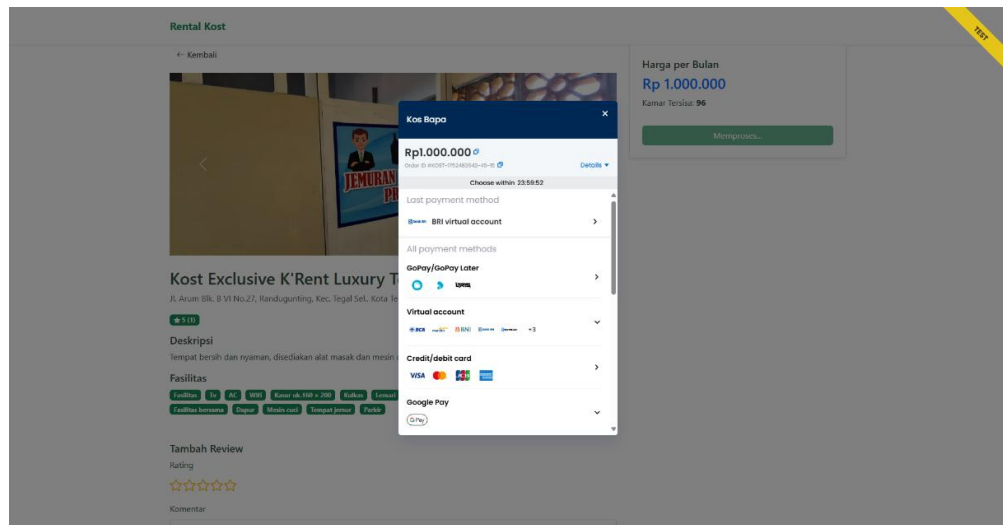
Rental Kost

TEST

← Kembali

Harga per Bulan

Rp 1.000.000

Kamar Tersisa: 96

Memproses...

Kos Bapa

×

Rp1.000.000

Order ID KKOST-1752485942-15-15

Details ▾

Choose within 23:59:52

Last payment method

BRI virtual account

All payment methods

GoPay/GoPay Later

Virtual account

BCA BNI +3

Credit/debit card

VISA JCB

Google Pay

G Pay

Kost Exclusive K'Rent Luxury T

Jl. Arum Blk. B VI No.27, Randugunting, Kec. Tegal Sel., Kota Te

★ 5 (1)

Deskripsi

Tempat bersih dan nyaman, disediakan alat masak dan mesin

Fasilitas

Fasilitas Tv AC Wifi Kasur uk.160 × 200 Kulkas Lemari

Fasilitas bersama Dapur Mesin cuci Tempat jemur Parkir

Tambah Review

Rating

☆☆☆☆☆

Komentar